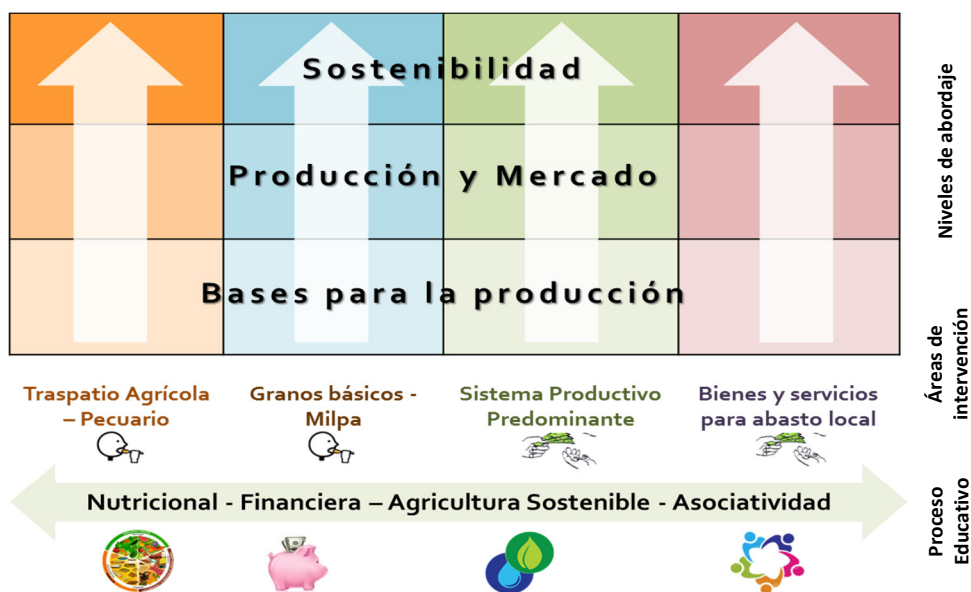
Sostenibilidad

Producción y Mercado

Bases para la producción

Niveles de abordaje

Áreas de intervención

Traspatio Agrícola – Pecuario

Granos básicos - Milpa

Sistema Productivo Predominante

Bienes y servicios para abasto local

Nutricional - Financiera – Agricultura Sostenible - Asociatividad

Proceso Educativo